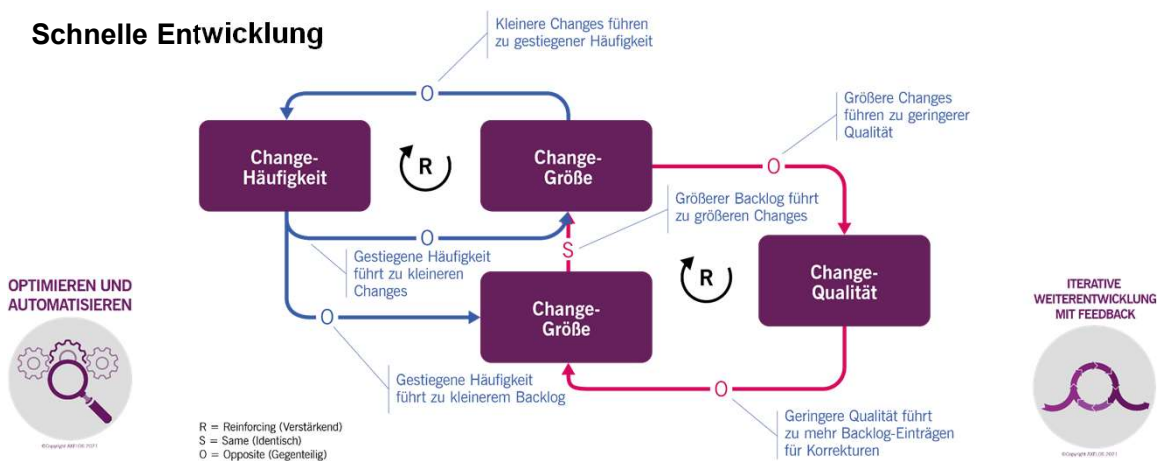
Schnelle Entwicklung

Kleinere Changes führen zu gestiegener Häufigkeit

O

Change-Häufigkeit

R

Change-Größe

Größere Changes führen zu geringerer Qualität

O

Größerer Backlog führt zu größeren Changes

O

S

Gestiegene Häufigkeit führt zu kleineren Changes

R

Change-Qualität

OPTIMIEREN UND AUTOMATISIEREN

O

Change-Größe

ITERATIVE WEITERENTWICKLUNG MIT FEEDBACK

Gestiegene Häufigkeit führt zu kleinerem Backlog

O

R = Reinforcing (Verstärkend)
S = Same (Identisch)
O = Opposite (Gegenteilig)

Geringere Qualität führt zu mehr Backlog-Einträgen für Korrekturen

©Copyright AXELOS 2021

©Copyright AXELOS 2021